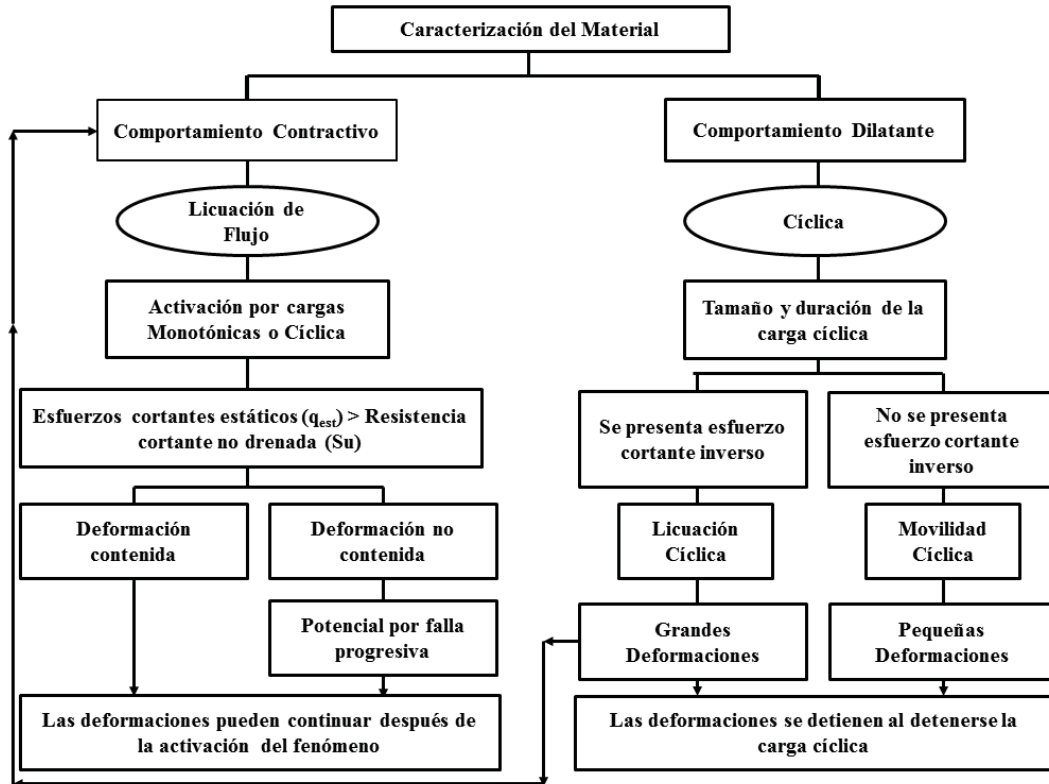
Caracterización del Material

Comportamiento Contractivo

Licuación de Flujo

Activación por cargas Monotónicas o Cíclica

Esfuerzos cortantes estáticos ($q_{est}$) > Resistencia cortante no drenada (Su)

Deformación contenida

Deformación no contenida

Potencial por falla progresiva

Las deformaciones pueden continuar después de la activación del fenómeno

Comportamiento Dilatante

Cíclica

Tamaño y duración de la carga cíclica

Se presenta esfuerzo cortante inverso

No se presenta esfuerzo cortante inverso

Licuación Cíclica

Movilidad Cíclica

Grandes Deformaciones

Pequeñas Deformaciones

Las deformaciones se detienen al detenerse la carga cíclica